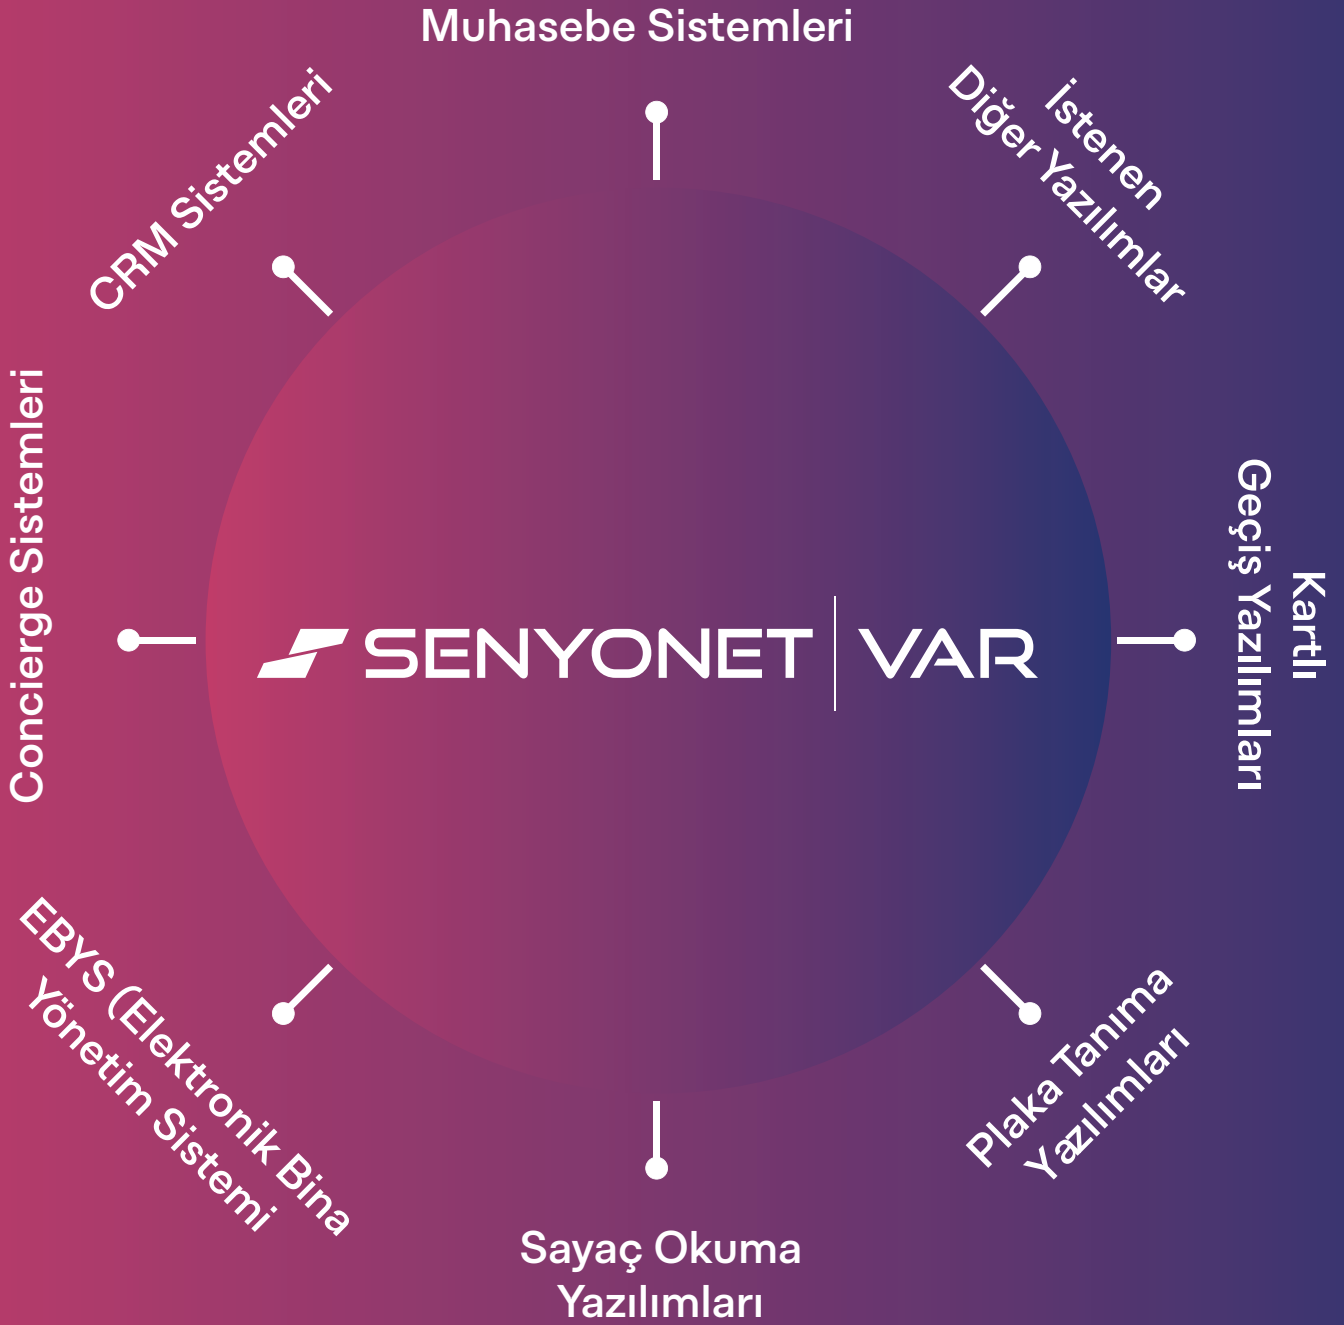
Muhasebe Sistemleri

İstenen Diğer Yazılımlar

Kartlı Geçiş Yazılımları

Plaka Tanıma Yazılımları

Sayaç Okuma Yazılımları

EBYS (Elektronik Bina Yönetim Sistemi

Concierge Sistemleri

CRM Sistemleri

SENYONET | VAR